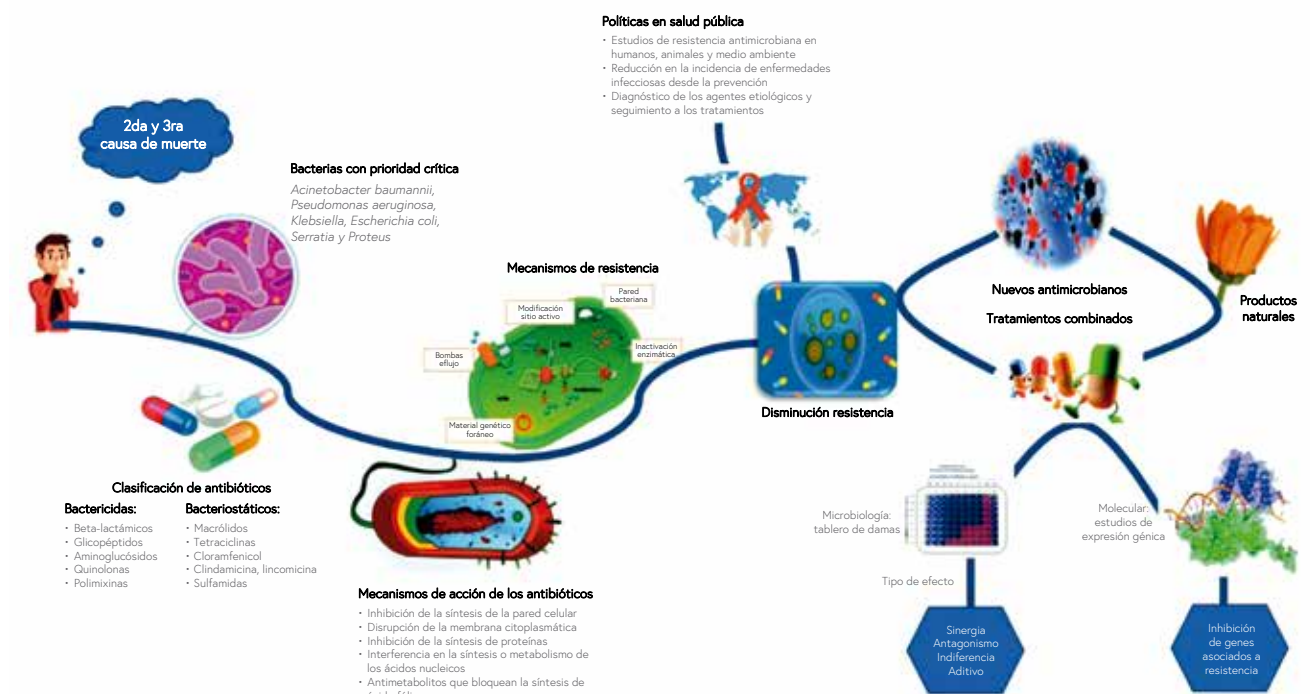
Políticas en salud pública
• Estudios de resistencia antimicrobiana en humanos, animales y medio ambiente
• Reducción en la incidencia de enfermedades infecciosas desde la prevención
• Diagnóstico de los agentes etiológicos y seguimiento a los tratamientos

2da y 3ra causa de muerte

Bacterias con prioridad crítica
Acinetobacter baumannii, Pseudomonas aeruginosa, Klebsiella, Escherichia coli, Serratia y Proteus

Mecanismos de resistencia
Modificación sitio activo
Pared bacteriana
Bombas eflujo
Inactivación enzimática
Material genético foráneo

Nuevos antimicrobianos
Tratamientos combinados
Productos naturales

Disminución resistencia

Clasificación de antibióticos
Bactericidas:
• Beta-lactámicos
• Glicopéptidos
• Aminoglucósidos
• Quinolonas
• Polimixinas
Bacteriostáticos:
• Macrólidos
• Tetraciclinas
• Cloramfenicol
• Clindamicina, lincomicina
• Sulfamidas

Mecanismos de acción de los antibióticos
• Inhibición de la síntesis de la pared celular
• Disrupción de la membrana citoplasmática
• Inhibición de la síntesis de proteínas
• Interferencia en la síntesis o metabolismo de los ácidos nucleicos
• Antimetabolitos que bloquean la síntesis de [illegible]

Microbiología: tablero de damas
Molecular: estudios de expresión génica
Tipo de efecto
Sinergia
Antagonismo
Indiferencia
Aditivo
Inhibición de genes asociados a resistencia